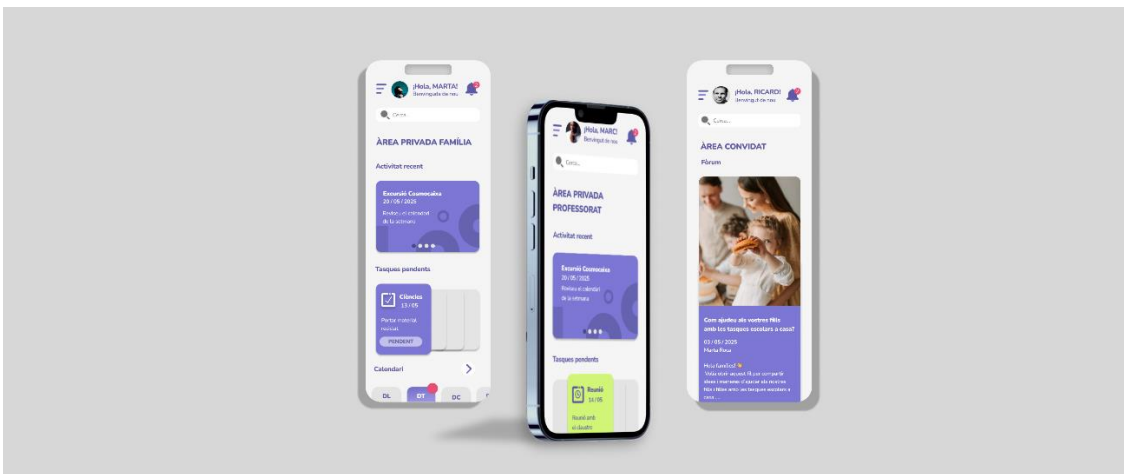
¡Hola, MARTA!
Benvinguda de nou

Cerca...

ÀREA PRIVADA FAMÍLIA

Activitat recent

Excursió Cosmocaixa
20 / 05 / 2025
Revisa el calendari de la setmana

Tasques pendents

Ciències
13 / 05
Portar material reciclat
PENDENT

Calendari

DL
DT
DC

¡Hola, MARC!
Benvingut de nou

Cerca...

ÀREA PRIVADA PROFESSORAT

Activitat recent

Excursió Cosmocaixa
20 / 05 / 2025
Revisa el calendari de la setmana

Tasques pendents

Reunió
14 / 05
Reunió amb el claustre

¡Hola, RICARD!
Benvingut de nou

Cerca...

ÀREA CONVIDAT

Fòrum

Com ajudeu als vostres fills amb les tasques escolars a casa?
03 / 05 / 2025
Marta Rosa

Hola famílies!
Voldria saber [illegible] com compartir idees i maneres d'ajudar als nostres fills i filles amb les tasques escolars a casa...